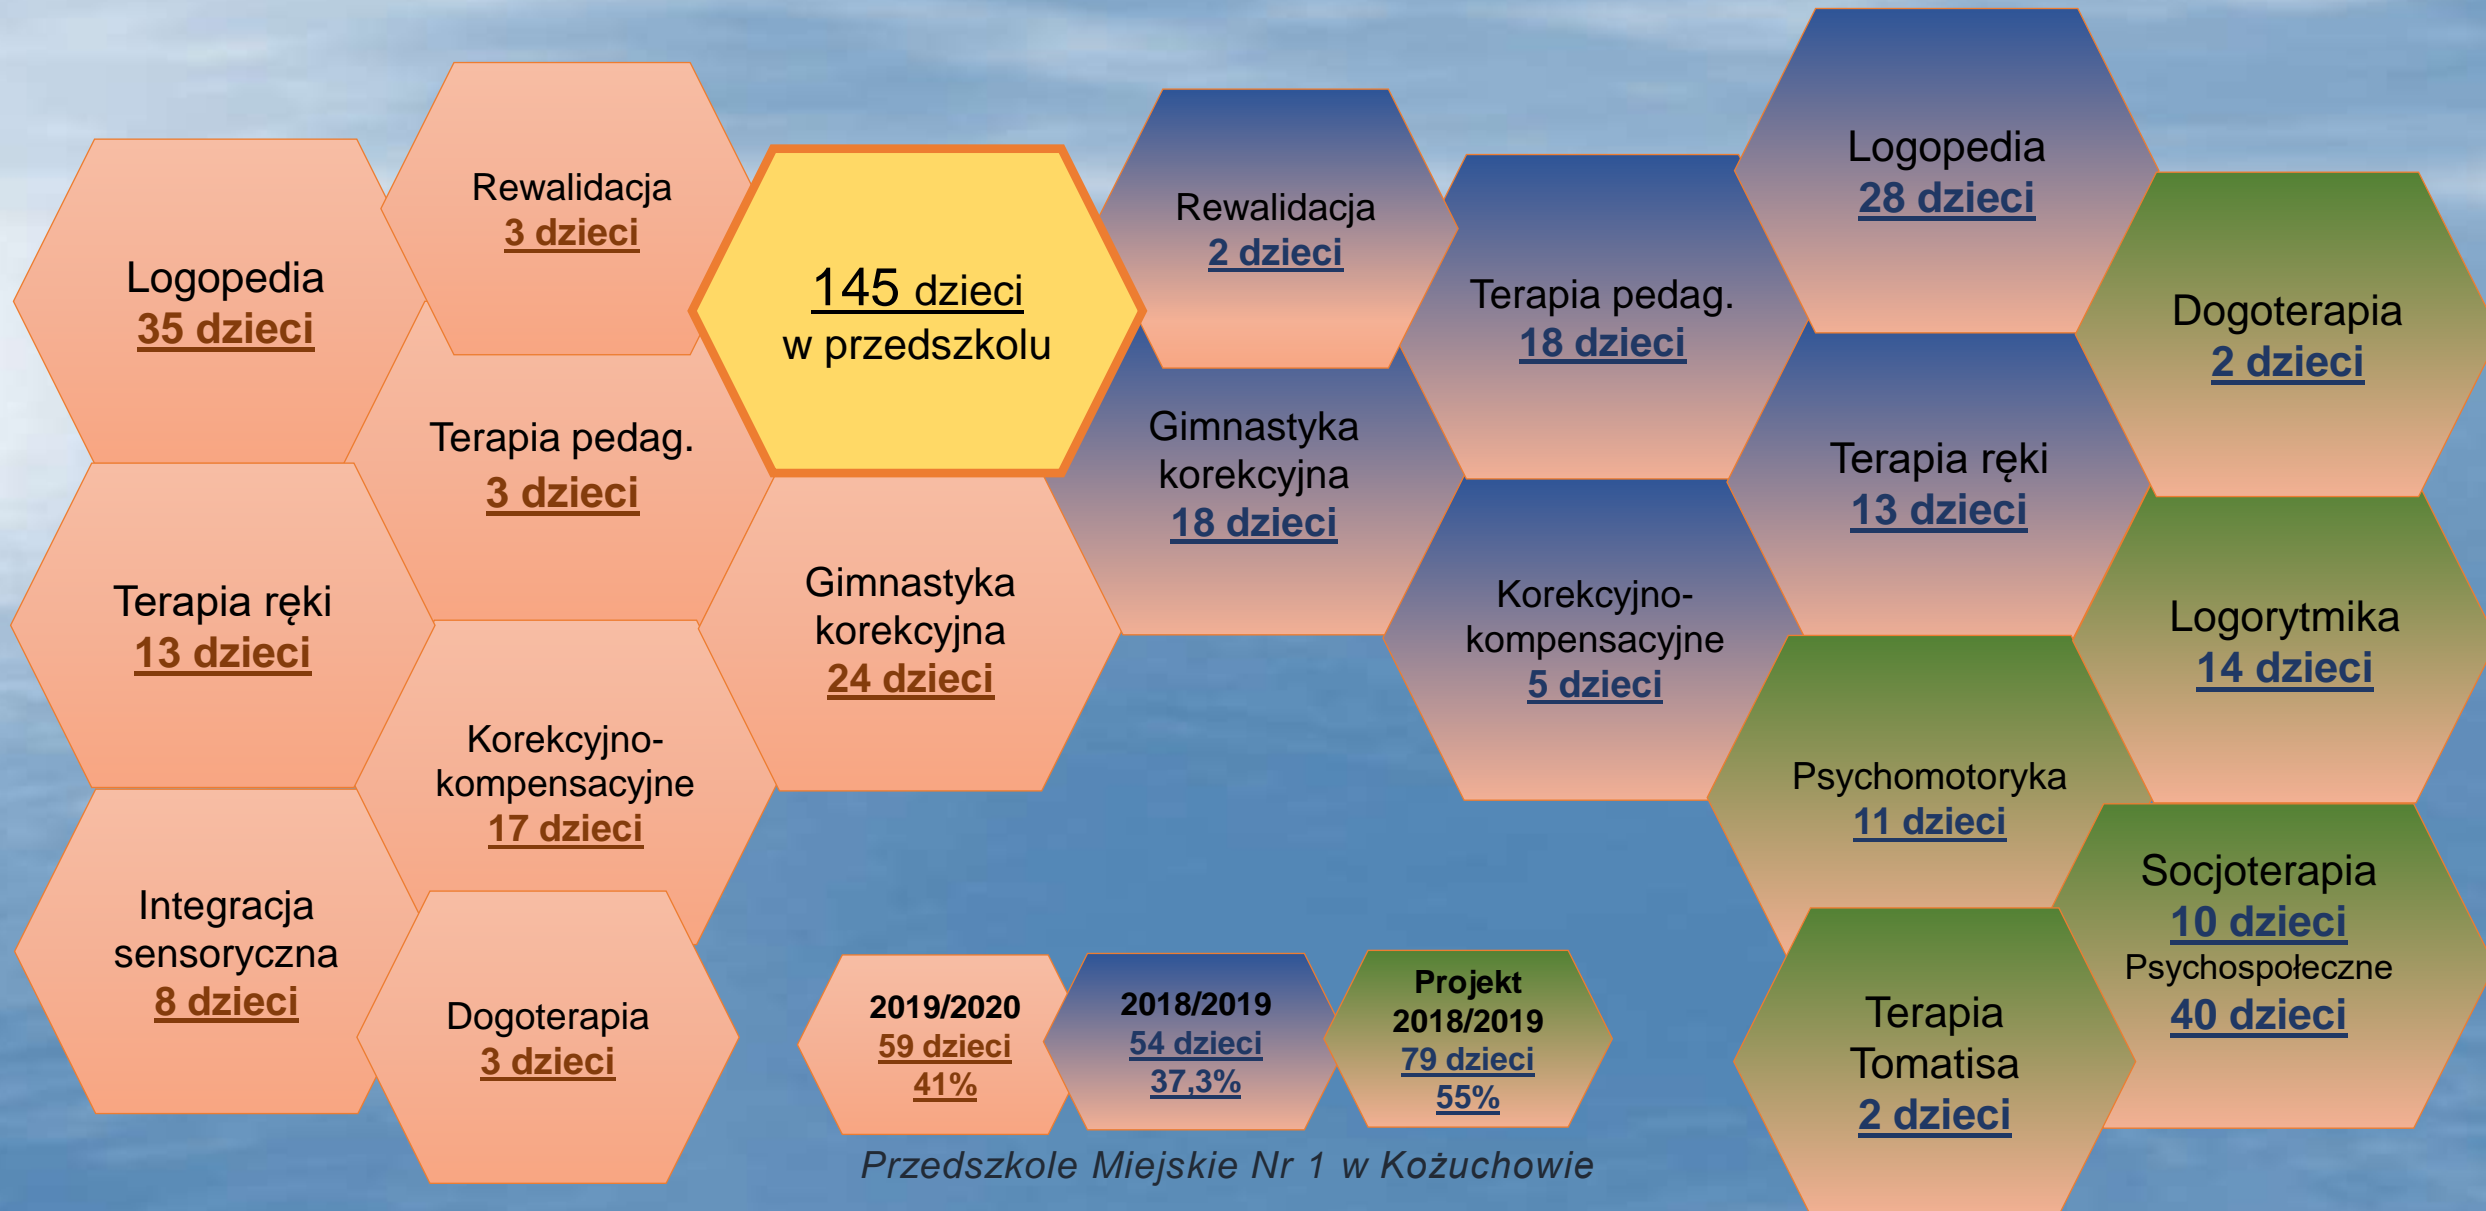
Logopedia
35 dzieci

Rewalidacja
3 dzieci

Terapia pedag.
3 dzieci

Terapia ręki
13 dzieci

Korekcyjno-kompensacyjne
17 dzieci

Integracja sensoryczna
8 dzieci

Dogoterapia
3 dzieci

145 dzieci
w przedszkolu

Gimnastyka korekcyjna
24 dzieci

Rewalidacja
2 dzieci

Gimnastyka korekcyjna
18 dzieci

Terapia pedag.
18 dzieci

Korekcyjno-kompensacyjne
5 dzieci

Logopedia
28 dzieci

Terapia ręki
13 dzieci

Dogoterapia
2 dzieci

Logorytmika
14 dzieci

Psychomotoryka
11 dzieci

Socjoterapia
10 dzieci
Psychospołeczne
40 dzieci

Terapia Tomatisa
2 dzieci

2019/2020
59 dzieci
41%

2018/2019
54 dzieci
37,3%

Projekt 2018/2019
79 dzieci
55%

Przedszkole Miejskie Nr 1 w Kożuchowie